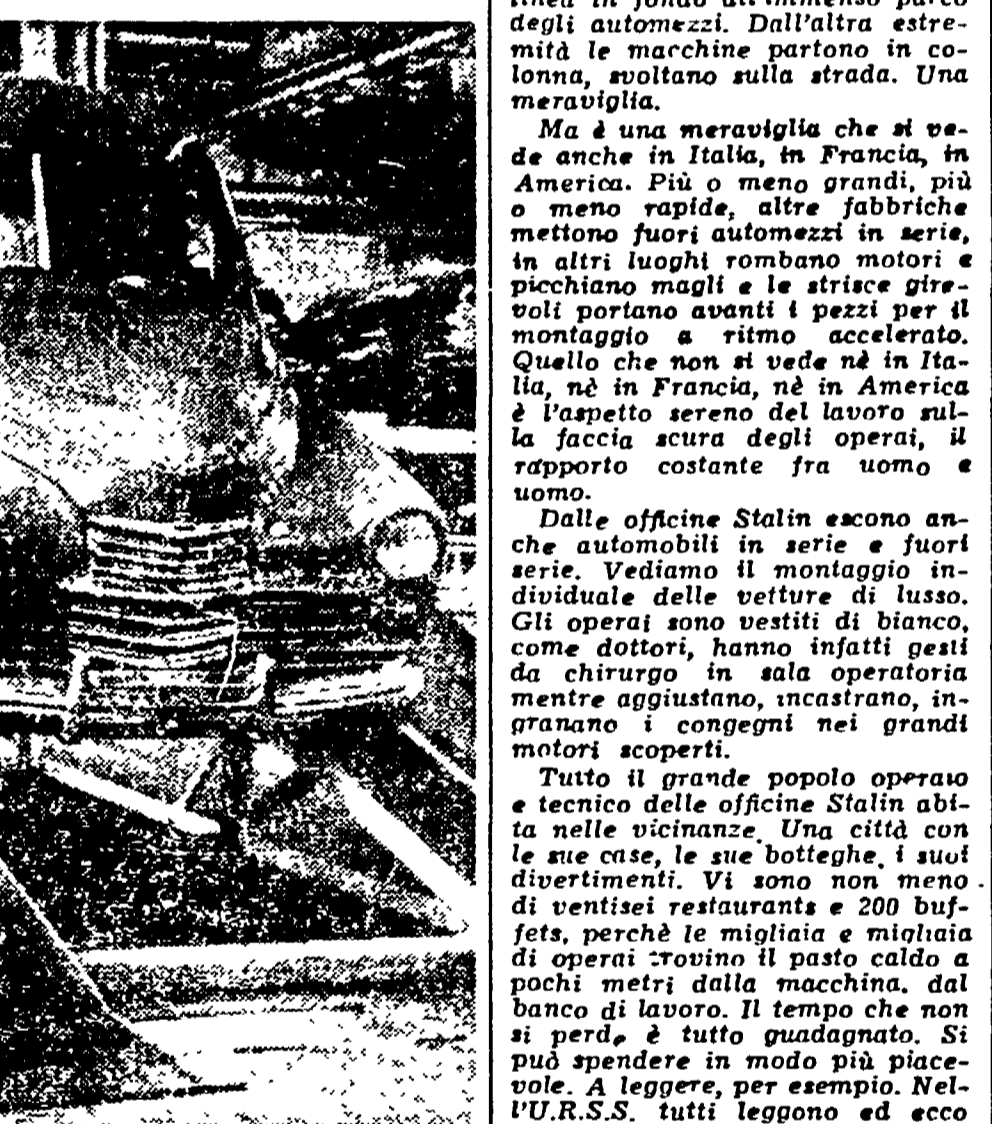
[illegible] degli automezzi. Dall'altra estremità le macchine partono in colonna, svoltano sulla strada. Una meraviglia.

Ma è una meraviglia che si vede anche in Italia, in Francia, in America. Più o meno grandi, più o meno rapide, altre fabbriche mettono fuori automezzi in serie, in altri luoghi rombano motori e picchiano magli e le strisce girevoli portano avanti i pezzi per il montaggio a ritmo accelerato. Quello che non si vede nè in Italia, nè in Francia, nè in America è l'aspetto sereno del lavoro sulla faccia scura degli operai, il rapporto costante fra uomo e uomo.

Dalle officine Stalin escono anche automobili in serie e fuori serie. Vediamo il montaggio individuale delle vetture di lusso. Gli operai sono vestiti di bianco, come dottori, hanno infatti gesti da chirurgo in sala operatoria mentre aggiustano, incastrano, ingranano i congegni nei grandi motori scoperti.

Tutto il grande popolo operaio e tecnico delle officine Stalin abita nelle vicinanze. Una città con le sue case, le sue botteghe, i suoi divertimenti. Vi sono non meno di ventisei restaurants e 200 buffets, perchè le migliaia e migliaia di operai trovino il pasto caldo a pochi metri dalla macchina, dal banco di lavoro. Il tempo che non si perde è tutto guadagnato. Si può spendere in modo più piacevole. A leggere, per esempio. Nell'U.R.S.S. tutti leggono ed ecco